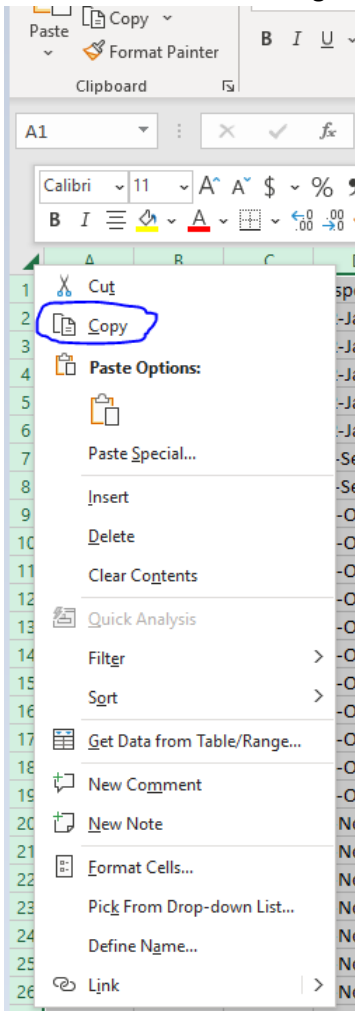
Copy
Paste
Format Painter
Clipboard
B I U
A1
fx
Calibri 11 A^ A˅ $ % 
B I A
A B C
1 Cut
2 Copy
3 Paste Options:
4
5
6
7 Paste Special...
8
9 Insert
10 Delete
11 Clear Contents
12
13 Quick Analysis
14 Filter
15
16 Sort
17 Get Data from Table/Range...
18
19 New Comment
20 New Note
21
22 Format Cells...
23 Pick From Drop-down List...
24 Define Name...
25
26 Link
sp
-Ja
-Ja
-Ja
-Ja
-Ja
-Se
-Se
-O
-O
-O
-O
-O
-O
-O
-O
-O
-O
-O
Ne
Ne
Ne
Ne
Ne
Ne
Ne